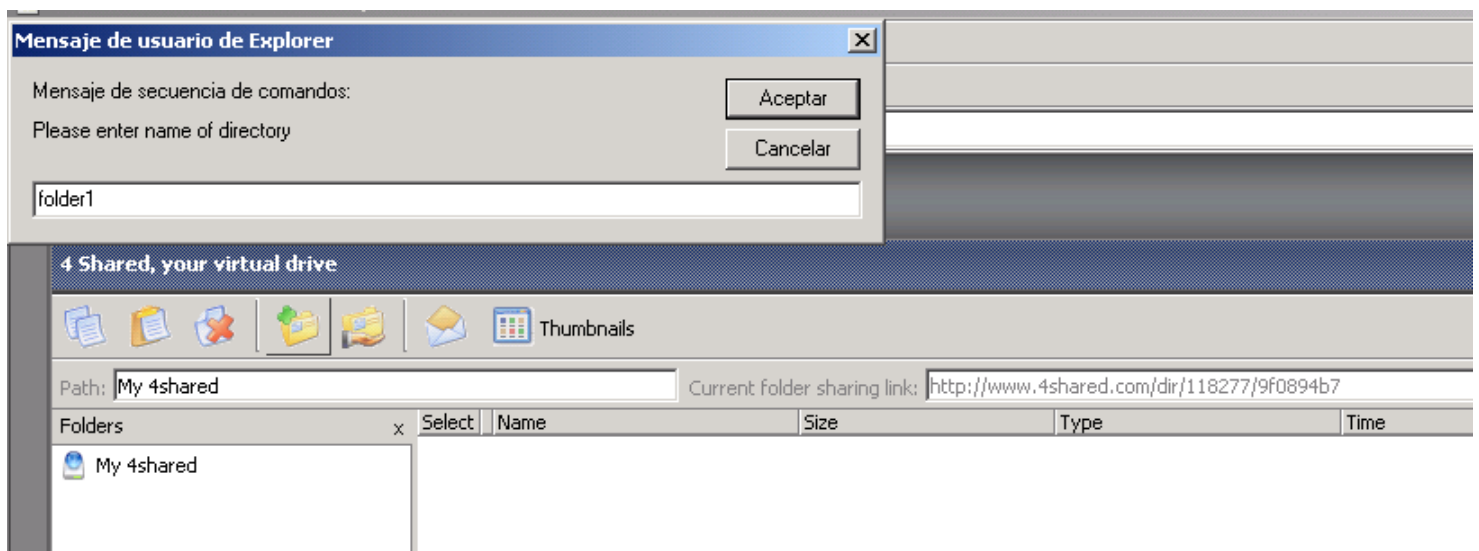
Mensaje de usuario de Explorer

Mensaje de secuencia de comandos:

Please enter name of directory

Aceptar

Cancelar

folder1

4 Shared, your virtual drive

Thumbnails

Path: My 4shared

Current folder sharing link: http://www.4shared.com/dir/118277/9f0894b7

Folders x

| Select | Name | Size | Type | Time |
|---|---|---|---|---|

My 4shared